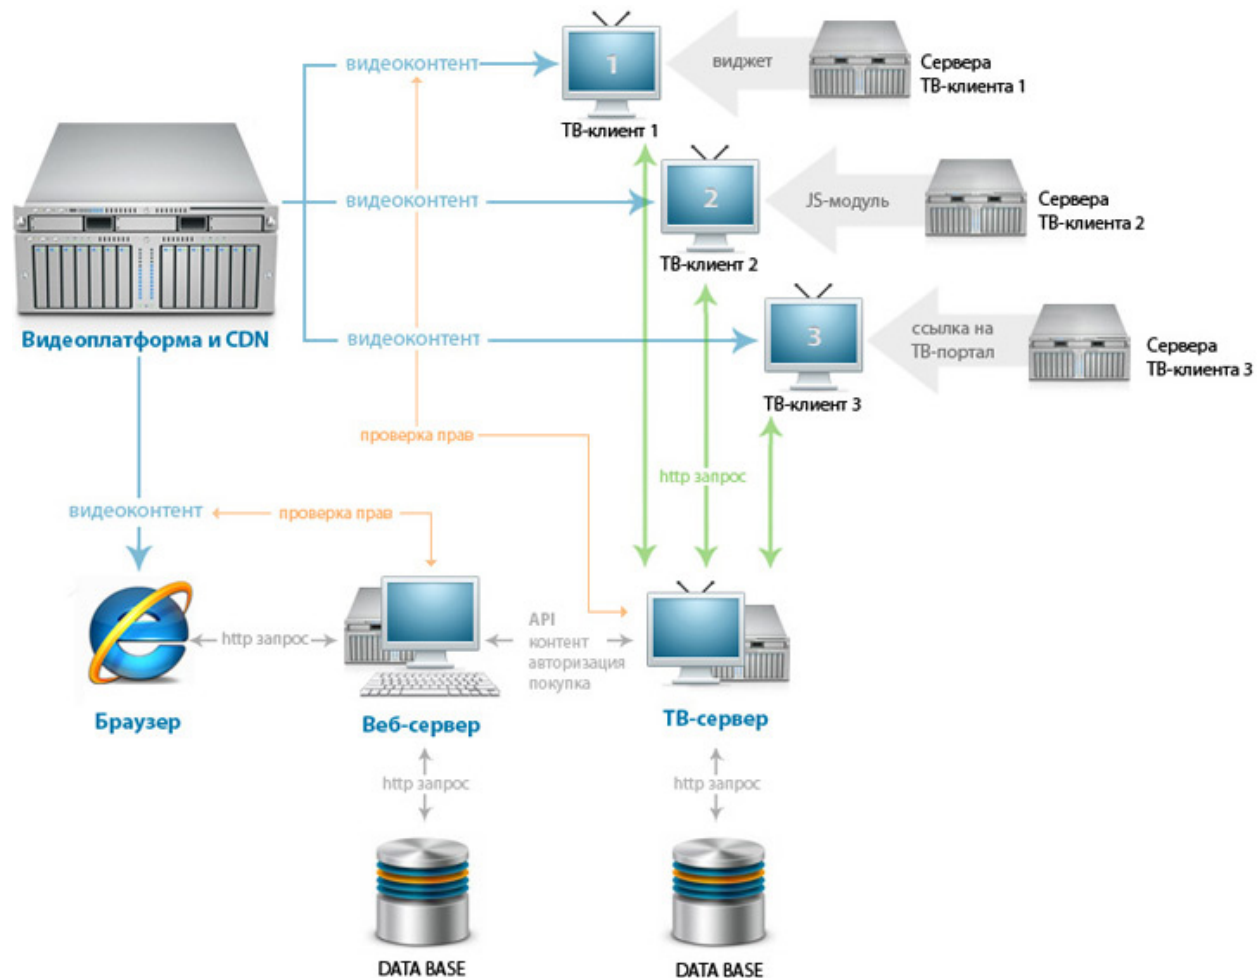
видеоконтент

1

виджет

Сервера ТВ-клиента 1

ТВ-клиент 1

видеоконтент

2

JS-модуль

Сервера ТВ-клиента 2

ТВ-клиент 2

Видеоплатформа и CDN

видеоконтент

3

ссылка на ТВ-портал

Сервера ТВ-клиента 3

ТВ-клиент 3

проверка прав

http запрос

видеоконтент

проверка прав

http запрос

API
контент
авторизация
покупка

Браузер

Веб-сервер

ТВ-сервер

http запрос

http запрос

DATA BASE

DATA BASE